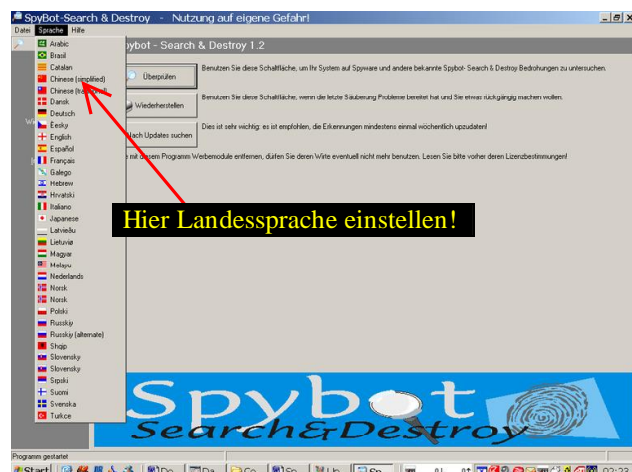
SpyBot-Search & Destroy - Nutzung auf eigene Gefahr!

Datei Sprache Hilfe

Arabic
Brasil
Català
Chinese (simplified)
Chinese (traditional)
Dansk
Deutsch
Eesky
English
Español
Français
Galego
Hebrew
Hrvatski
Italiano
Japanese
Latviešu
Lietuvių
Magyar
Malayu
Nederlands
Norsk
Norsk
Polski
Russkiy
Russkiy (alternate)
Shqip
Slovensky
Slovensky
Srpski
Suomi
Svenska
Turkce

Spybot - Search & Destroy 1.2

Überprüfen
Benutzen Sie diese Schaltfläche, um Ihr System auf Spyware und andere bekannte Spybot- Search & Destroy Bedrohungen zu untersuchen.

Wiederherstellen
Benutzen Sie diese Schaltfläche, wenn die letzte Säuberung Probleme bereitet hat und Sie etwas rückgängig machen wollen.

Nach Updates suchen
Dies ist sehr wichtig: es ist empfohlen, die Erkennungen mindestens einmal wöchentlich upzudaten!

...e mit diesem Programm Werbemodule entfernen, dürfen Sie deren Wirte eventuell nicht mehr benutzen. Lesen Sie bitte vorher deren Lizenzbestimmungen!

Hier Landessprache einstellen!

Spybot
Search&Destroy

Programm gestartet

Start